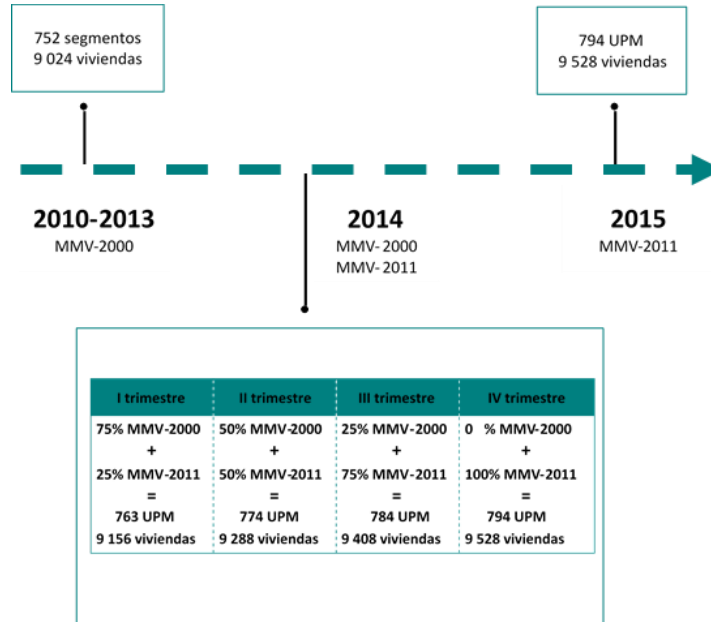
752 segmentos
9 024 viviendas

794 UPM
9 528 viviendas

2010-2013
MMV-2000

2014
MMV-2000
MMV-2011

2015
MMV-2011

| I trimestre | II trimestre | III trimestre | IV trimestre |
|---|---|---|---|
| 75% MMV-2000 + 25% MMV-2011 = 763 UPM 9 156 viviendas | 50% MMV-2000 + 50% MMV-2011 = 774 UPM 9 288 viviendas | 25% MMV-2000 + 75% MMV-2011 = 784 UPM 9 408 viviendas | 0 % MMV-2000 + 100% MMV-2011 = 794 UPM 9 528 viviendas |